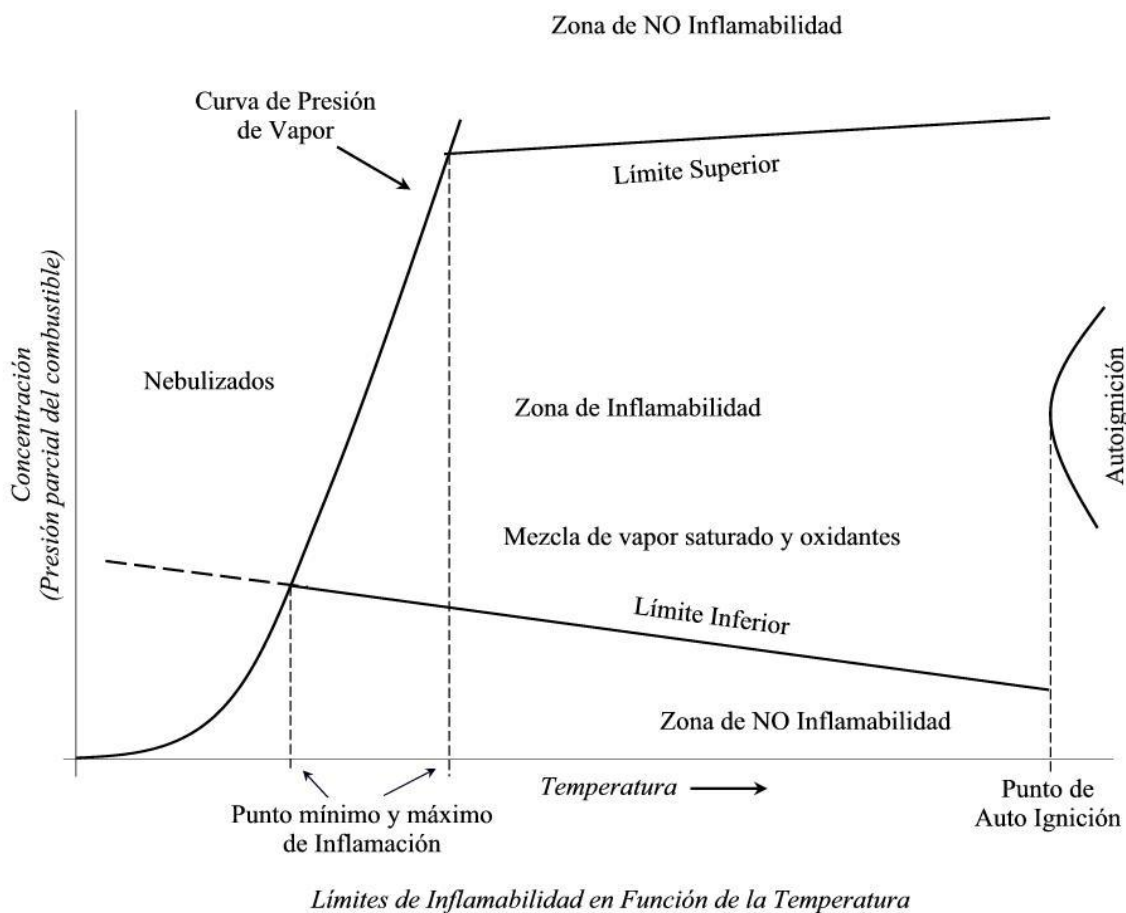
Zona de NO Inflamabilidad

Curva de Presión de Vapor

Límite Superior

Concentración
(Presión parcial del combustible)

Nebulizados

Zona de Inflamabilidad

Autoignición

Mezcla de vapor saturado y oxidantes

Límite Inferior

Zona de NO Inflamabilidad

Temperatura

Punto mínimo y máximo de Inflamación

Punto de Auto Ignición

Límites de Inflamabilidad en Función de la Temperatura